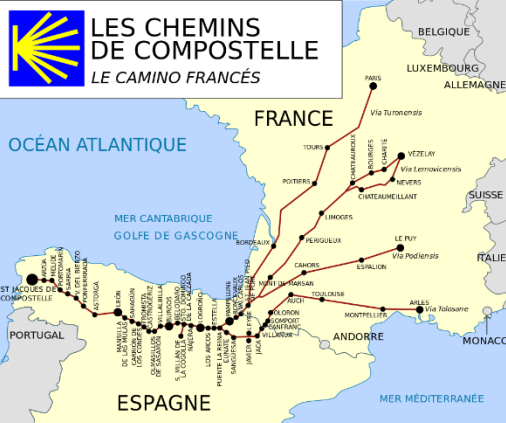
LES CHEMINS DE COMPOSTELLE
LE CAMINO FRANCÉS

BELGIQUE
LUXEMBOURG
ALLEMAGNE
FRANCE
PARIS
Via Turonensis
TOURS
CHATEAUROUX
BOURGES
CHARITÉ
VÉZELAY
Via Lemovicensis
NEVERS
POITIERS
CHATEAUMEILLANT
LIMOGES
SUISSE
OCÉAN ATLANTIQUE
MER CANTABRIQUE
GOLFE DE GASCOGNE
BORDEAUX
PÉRIGUEUX
LE PUY
Via Podiensis
CAHORS
ESPALION
ITALIE
MONT DE MARSAN
AUCH
TOULOUSE
ARLES
MONTPELLIER
Via Tolosane
OLORON
SOMPORT
CANFRANC
JACA
ANDORRE
MONACO
ST JACQUES DE COMPOSTELLE
PORTUGAL
ESPAGNE
MER MÉDITERRANÉE
ASTORGA
PONFERRADA
PORTOMARÍN
SARRIA
LEÓN
MANSILLA DE LAS MULAS
SAHAGÚN
CARRIÓN DE LOS CONDES
FROMISTA
CASTROJERIZ
BURGOS
OLMEDILLO DE SASAMON
BELORADO
NÁJERA
LOGROÑO
ESTELLA
PUENTE LA REINA
PAMPLONA
RONCEVAUX
SANGÜESA
JAVIER
ST JEAN PIED DE PORT
S. MILLÁN DE LA COGOLLA
STO. DOMINGO DE LA CALZADA
LOS ARCOS
VILLAFRANCA
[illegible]